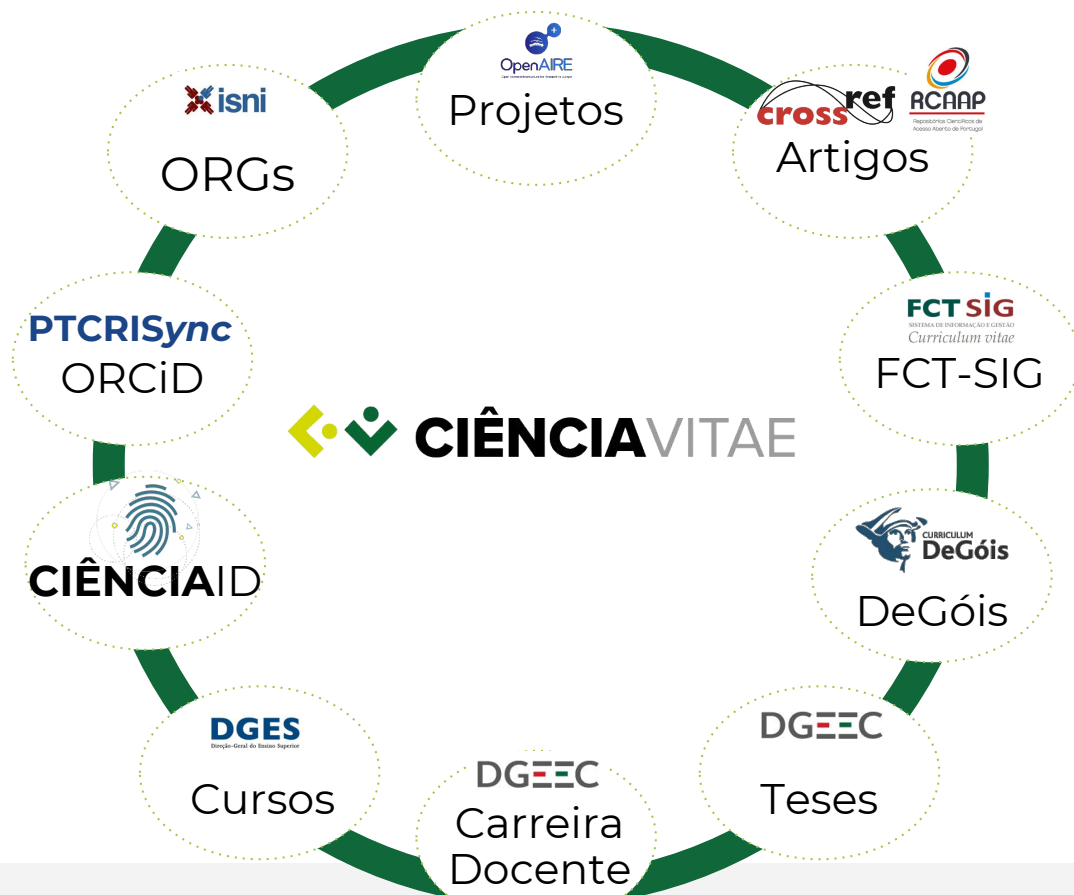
OpenAIRE
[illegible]
Projetos

crossref
RCAAP
Repositórios Científicos de Acesso Aberto de Portugal
Artigos

FCT SIG
SISTEMA DE INFORMAÇÃO E GESTÃO
Curriculum vitae
FCT-SIG

CURRICULUM
DeGóis
DeGóis

DGEEC
Teses

DGEEC
Carreira Docente

DGES
Direção-Geral do Ensino Superior
Cursos

CIÊNCIAID

PTCRISync
ORCiD

isni
ORGs

CIÊNCIAVITAE